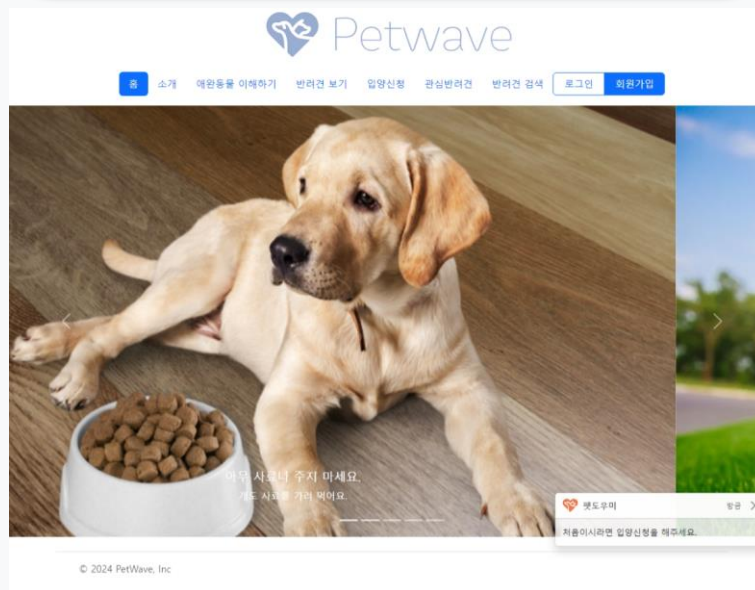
Petwave

홈 소개 애완동물 이해하기 반려견 보기 입양신청 관심반려견 반려견 검색 로그인 회원가입

아무 사료나 주지 마세요.

개도 사료를 가려 먹어요.

챗도우미 방금

처음이시라면 입양신청을 해주세요.

© 2024 PetWave, Inc